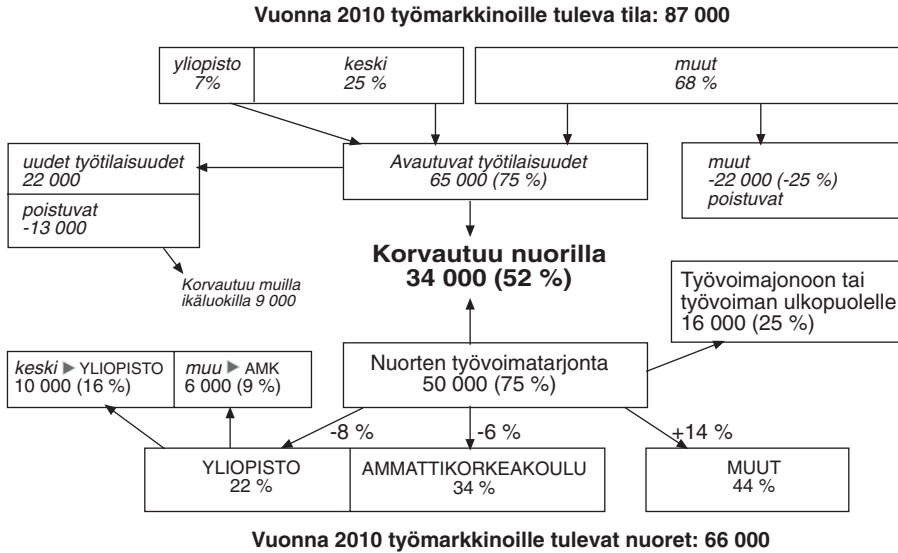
Vuonna 2010 työmarkkinoille tuleva tila: 87 000

yliopisto 7%

keski 25 %

muut 68 %

uudet työtilaisuudet 22 000

poistuvat -13 000

Avautuvat työtilaisuudet 65 000 (75 %)

muut -22 000 (-25 %) poistuvat

Korvautuu muilla ikäluokilla 9 000

Korvautuu nuorilla 34 000 (52 %)

Työvoimajonoon tai työvoiman ulkopuolelle 16 000 (25 %)

keski ▶ YLIOPISTO 10 000 (16 %)

muu ▶ AMK 6 000 (9 %)

Nuorten työvoimatarjonta 50 000 (75 %)

-8 %

-6 %

+14 %

YLIOPISTO 22 %

AMMATTIKORKEAKOULU 34 %

MUUT 44 %

Vuonna 2010 työmarkkinoille tulevat nuoret: 66 000